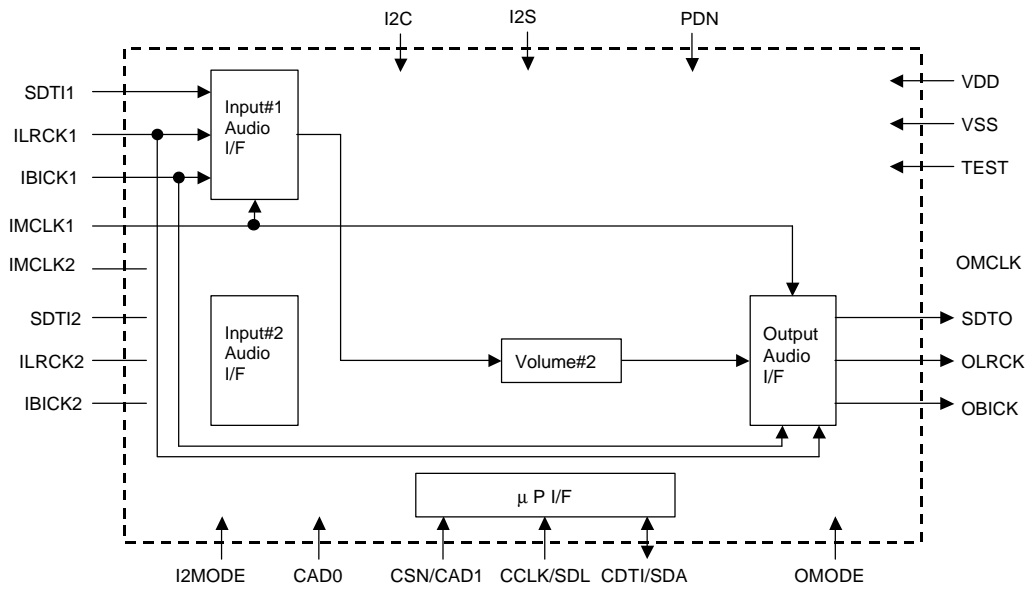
I2C
I2S
PDN
SDTI1
ILRCK1
IBICK1
IMCLK1
IMCLK2
SDTI2
ILRCK2
IBICK2
Input#1
Audio
I/F
Input#2
Audio
I/F
Volume#2
Output
Audio
I/F
VDD
VSS
TEST
OMCLK
SDTO
OLRCK
OBICK
μ P I/F
I2MODE
CAD0
CSN/CAD1
CCLK/SDL
CDTI/SDA
OMODE